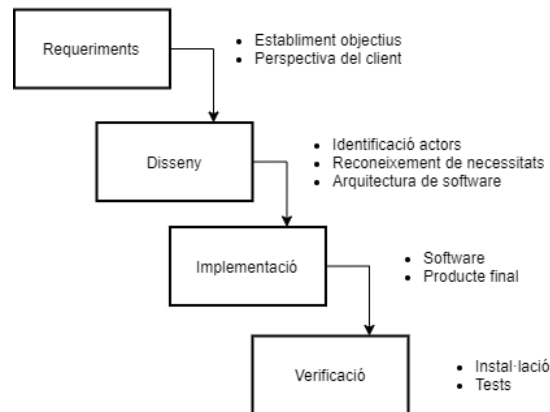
Requeriments

- Establiment objectius
- Perspectiva del client

Disseny

- Identificació actors
- Reconeixement de necessitats
- Arquitectura de software

Implementació

- Software
- Producte final

Verificació

- Instal·lació
- Tests